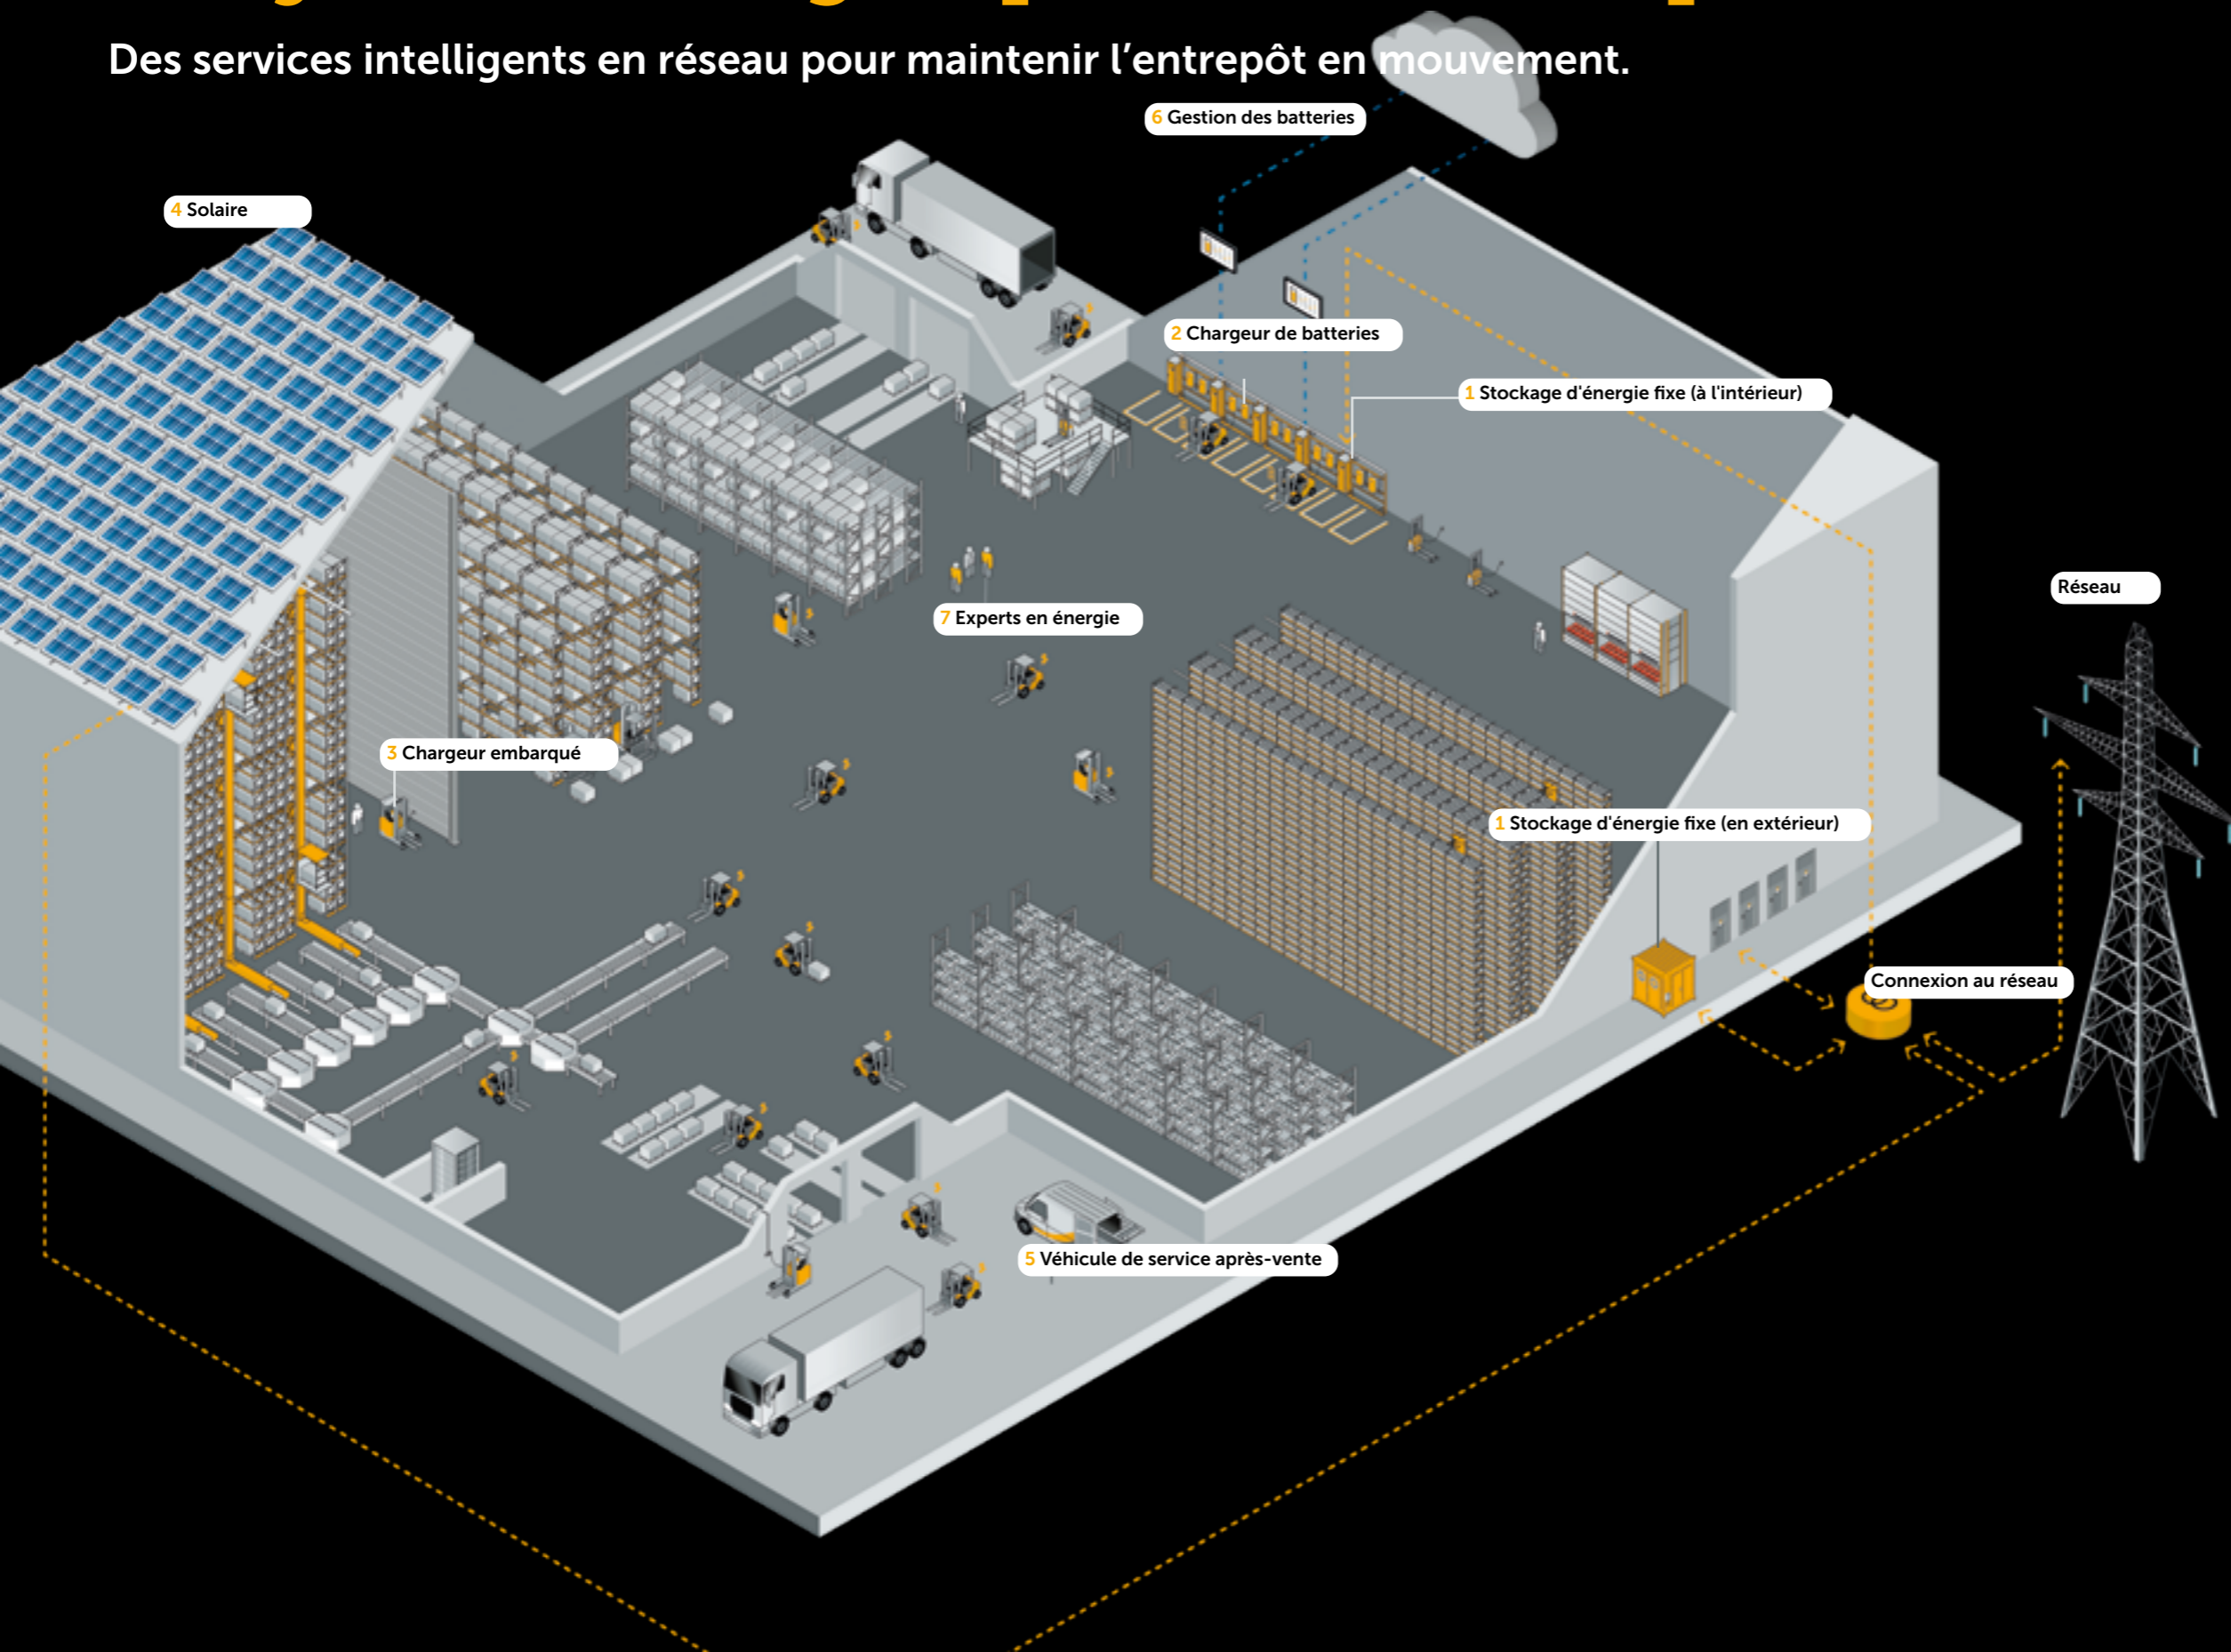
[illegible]

Des services intelligents en réseau pour maintenir l'entrepôt en mouvement.

6 Gestion des batteries

4 Solaire

2 Chargeur de batteries

1 Stockage d'énergie fixe (à l'intérieur)

Réseau

7 Experts en énergie

3 Chargeur embarqué

1 Stockage d'énergie fixe (en extérieur)

Connexion au réseau

5 Véhicule de service après-vente